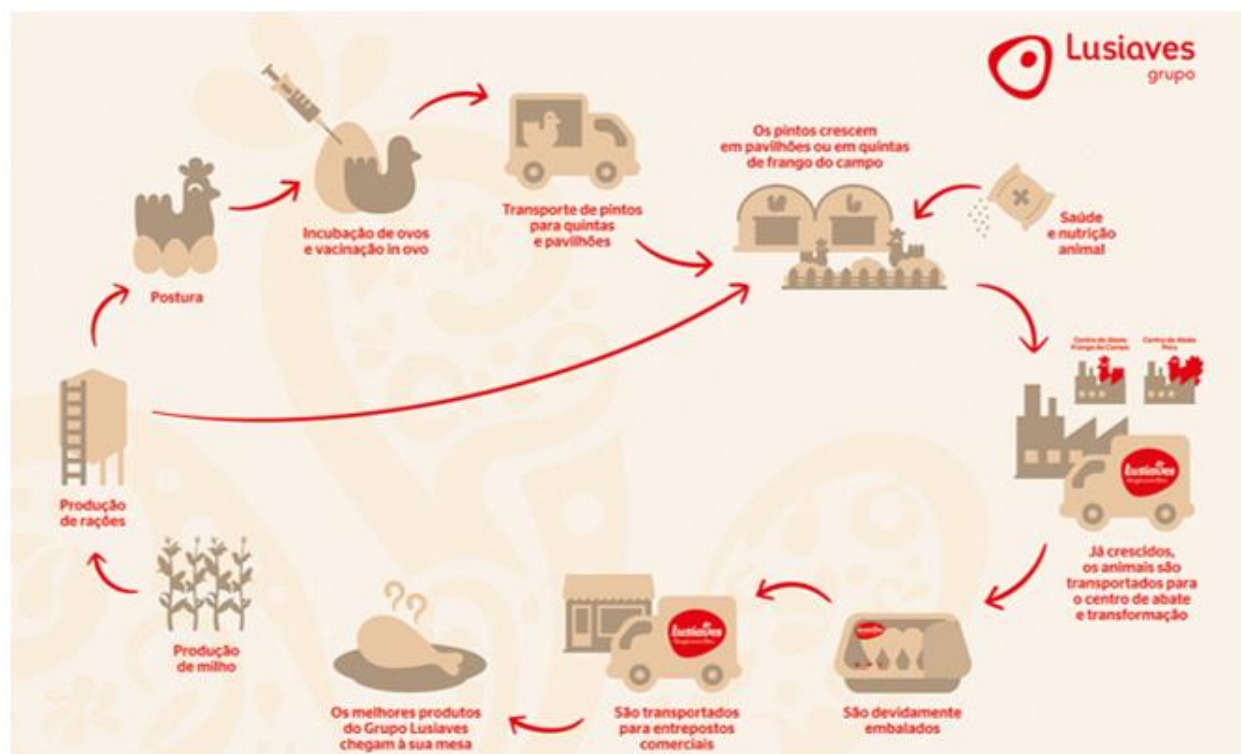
Lusiaves
grupo

Postura

Incubação de ovos e vacinação in ovo

Transporte de pintos para quintas e pavilhões

Os pintos crescem em pavilhões ou em quintas de frango do campo

Saúde e nutrição animal

Centro de Abate Frango do Campo

Centro de Abate Peru

Lusiaves

Já crescidos, os animais são transportados para o centro de abate e transformação

São devidamente embalados

Lusiaves

São transportados para entrepostos comerciais

Os melhores produtos do Grupo Lusiaves chegam à sua mesa

Produção de milho

Produção de rações